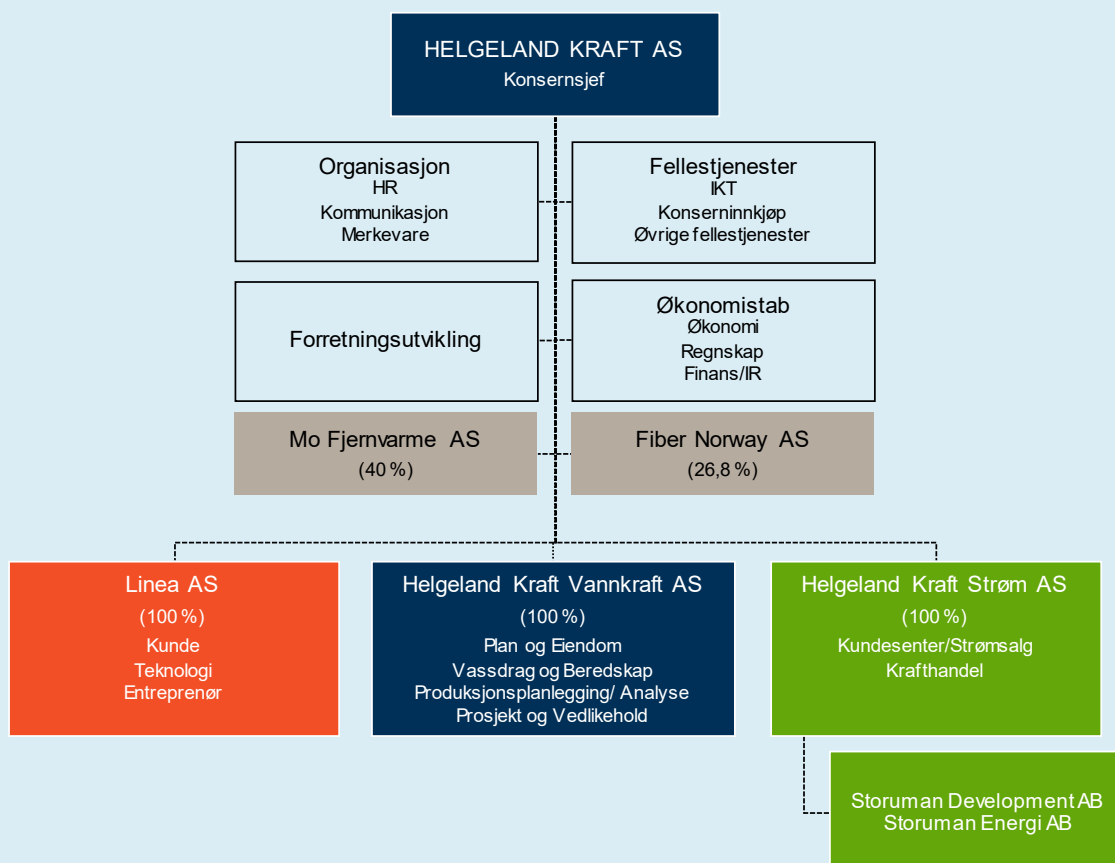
HELGELAND KRAFT AS
Konsernsjef

Organisasjon
HR
Kommunikasjon
Merkevare

Fellestjenester
IKT
Konserninnkjøp
Øvrige fellestjenester

Forretningsutvikling

Økonomistab
Økonomi
Regnskap
Finans/IR

Mo Fjernvarme AS
(40 %)

Fiber Norway AS
(26,8 %)

Linea AS
(100 %)
Kunde
Teknologi
Entreprenør

Helgeland Kraft Vannkraft AS
(100 %)
Plan og Eiendom
Vassdrag og Beredskap
Produksjonsplanlegging/ Analyse
Prosjekt og Vedlikehold

Helgeland Kraft Strøm AS
(100 %)
Kundesenter/Strømsalg
Krafthandel

Storuman Development AB
Storuman Energi AB